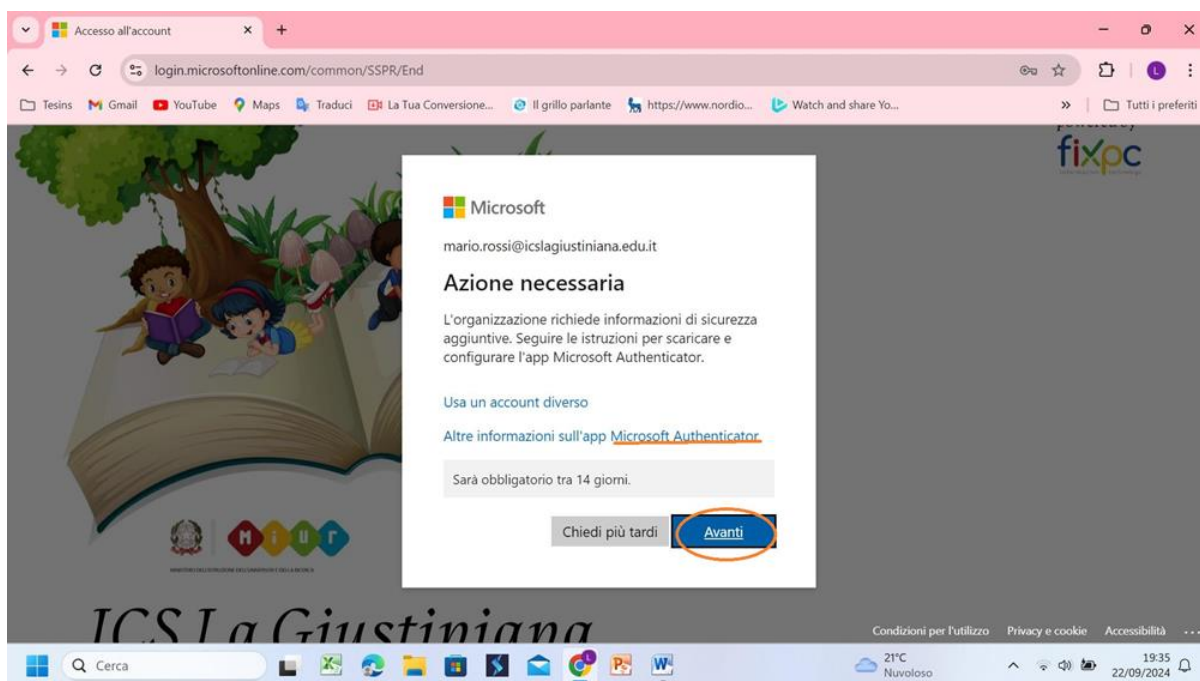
Accesso all'account

login.microsoftonline.com/common/SSPR/End

Tesins Gmail YouTube Maps Traduci La Tua Conversione... Il grillo parlante https://www.nordio... Watch and share Yo... Tutti i preferiti

fixpc

Microsoft

mario.rossi@icslagiustiniana.edu.it

Azione necessaria

L'organizzazione richiede informazioni di sicurezza aggiuntive. Seguire le istruzioni per scaricare e configurare l'app Microsoft Authenticator.

Usa un account diverso

Altre informazioni sull'app Microsoft Authenticator

Sarà obbligatorio tra 14 giorni.

Chiedi più tardi Avanti

MIUR

ICS La Giustiniana

Condizioni per l'utilizzo Privacy e cookie Accessibilità ...

Cerca

21°C Nuvoloso

19:35 22/09/2024